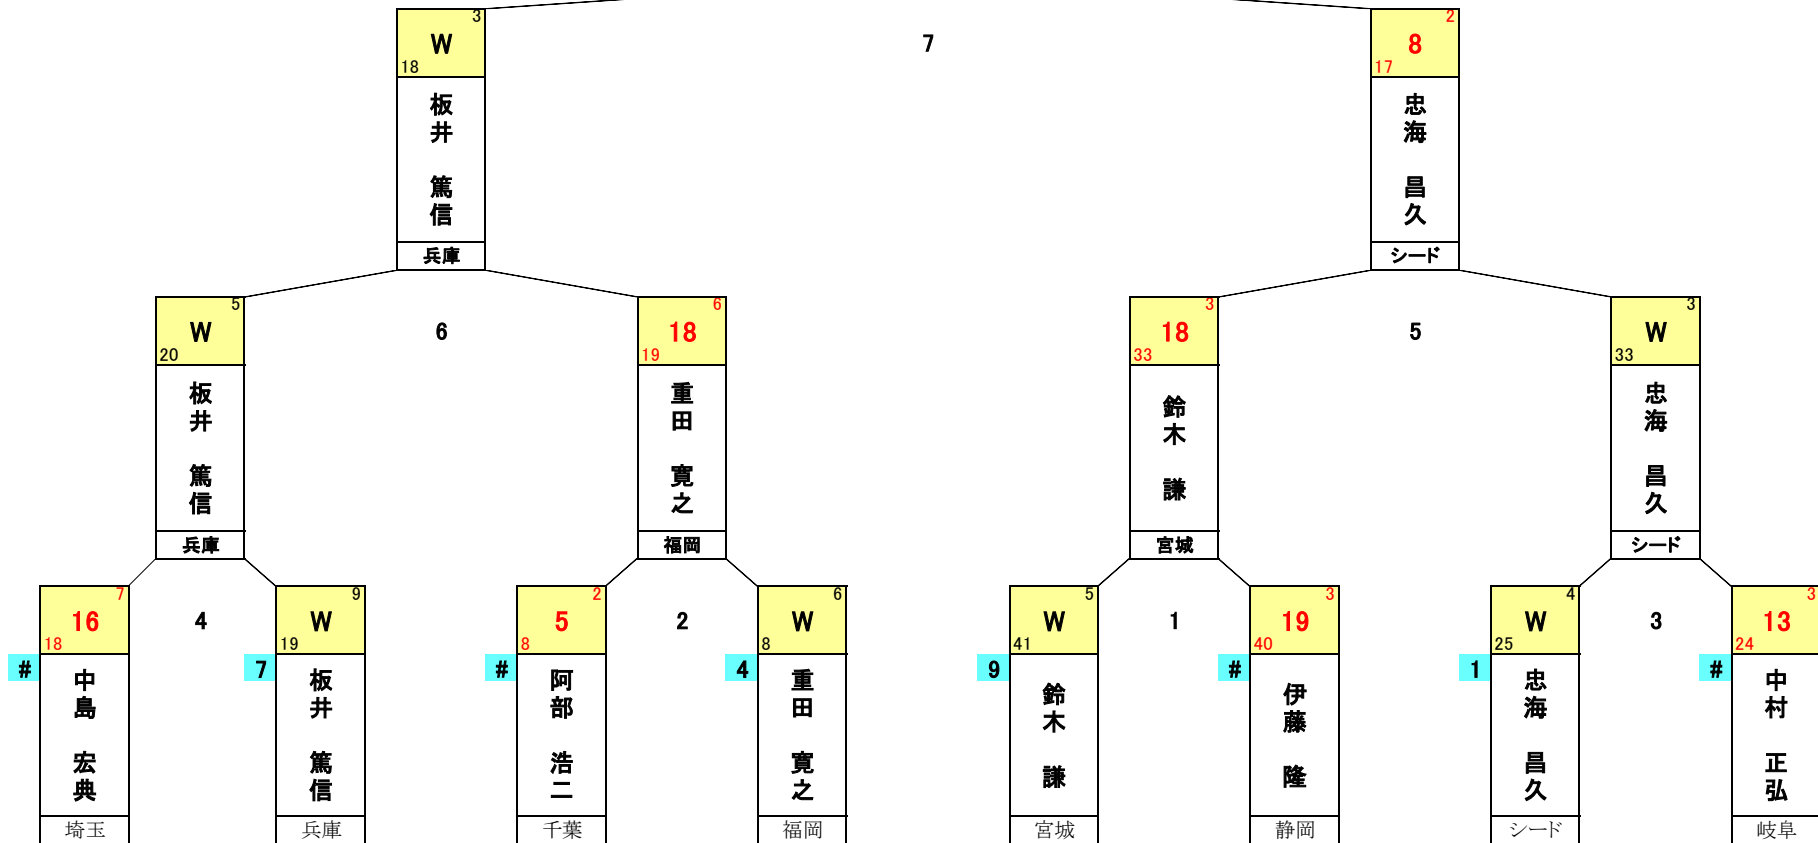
3
W
18
板井 篤信
兵庫

7

2
8
17
忠海 昌久
シード

5
W
20
板井 篤信
兵庫

6

6
18
19
重田 寛之
福岡

3
18
33
鈴木 謙
宮城

5

3
W
33
忠海 昌久
シード

7
16
18
#
中島 宏典
埼玉

4

9
W
19
7
板井 篤信
兵庫

2
5
8
#
阿部 浩二
千葉

2

6
W
8
4
重田 寛之
福岡

5
W
41
9
鈴木 謙
宮城

1

3
19
40
#
伊藤 隆
静岡

4
W
25
1
忠海 昌久
シード

3

3
13
24
#
中村 正弘
岐阜